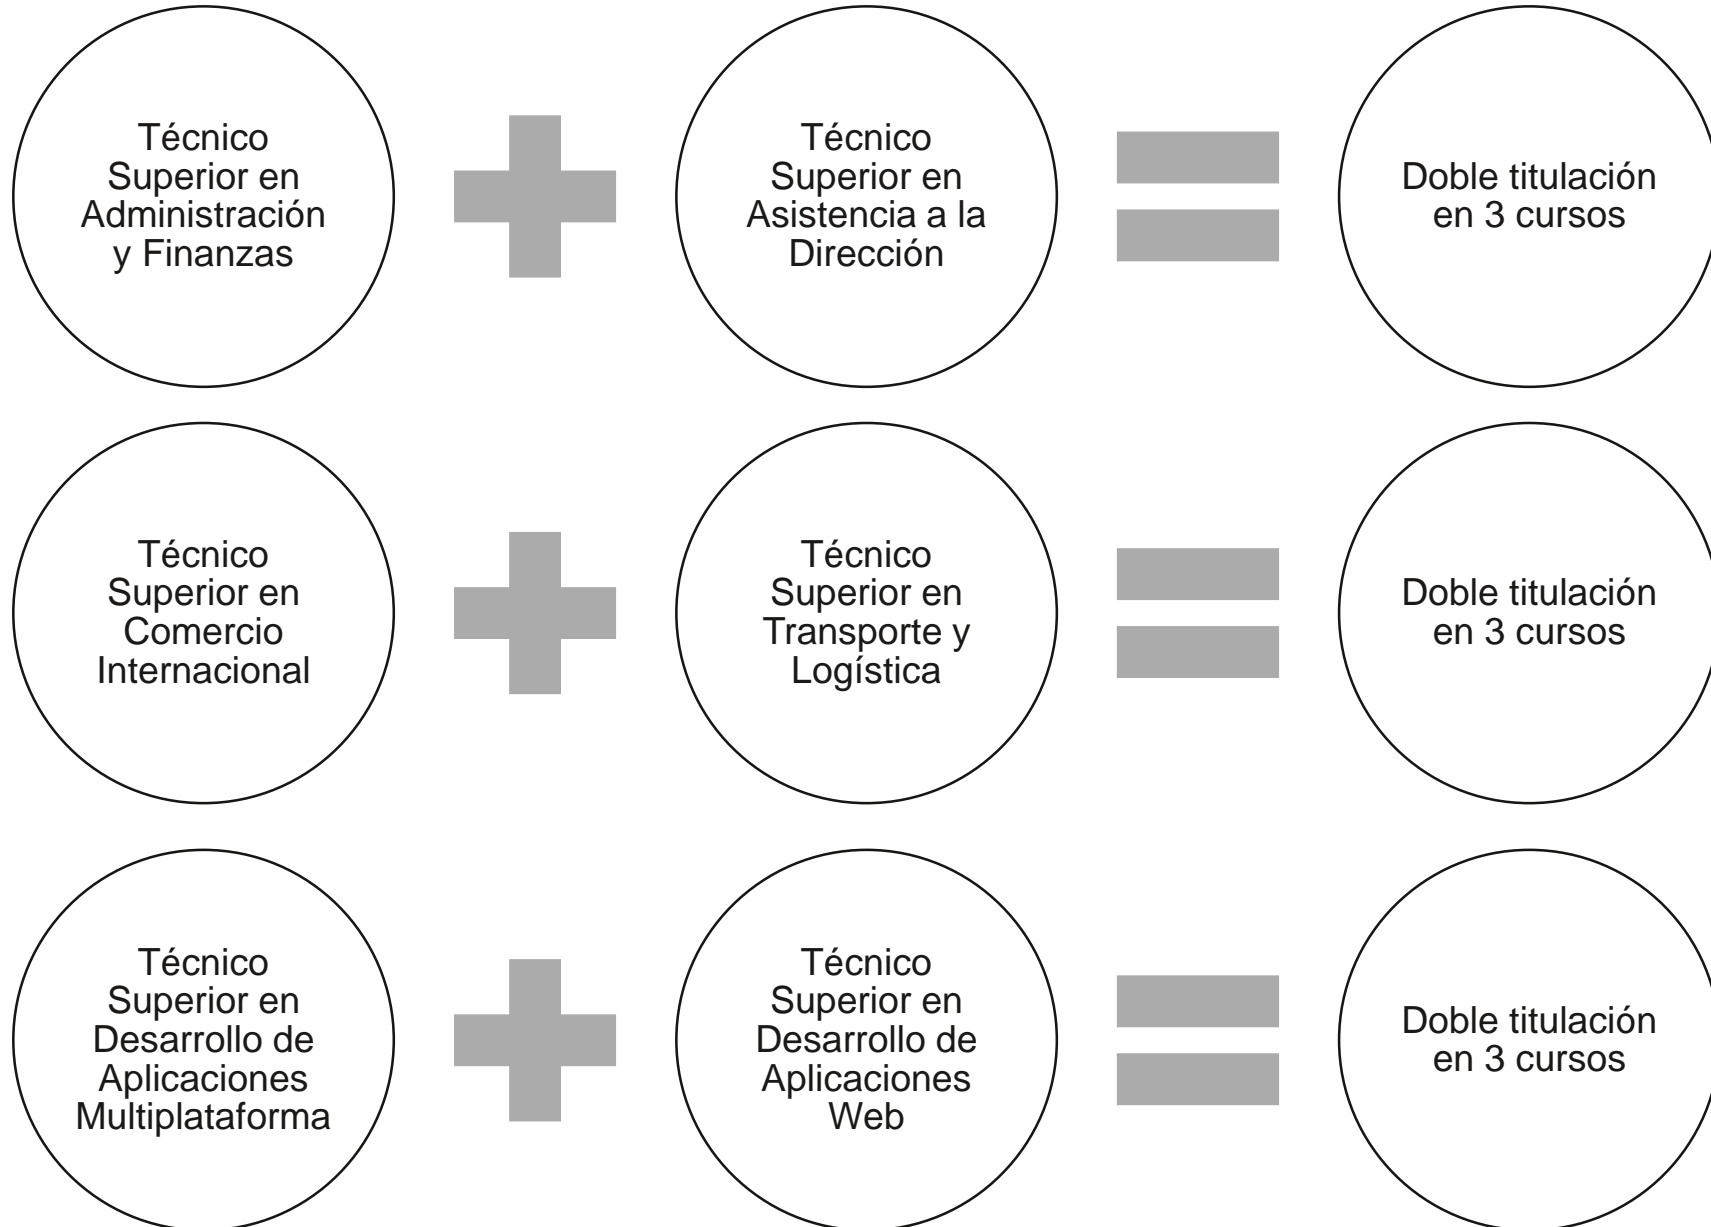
Técnico Superior en Administración y Finanzas

Técnico Superior en Asistencia a la Dirección

Doble titulación en 3 cursos

Técnico Superior en Comercio Internacional

Técnico Superior en Transporte y Logística

Doble titulación en 3 cursos

Técnico Superior en Desarrollo de Aplicaciones Multiplataforma

Técnico Superior en Desarrollo de Aplicaciones Web

Doble titulación en 3 cursos